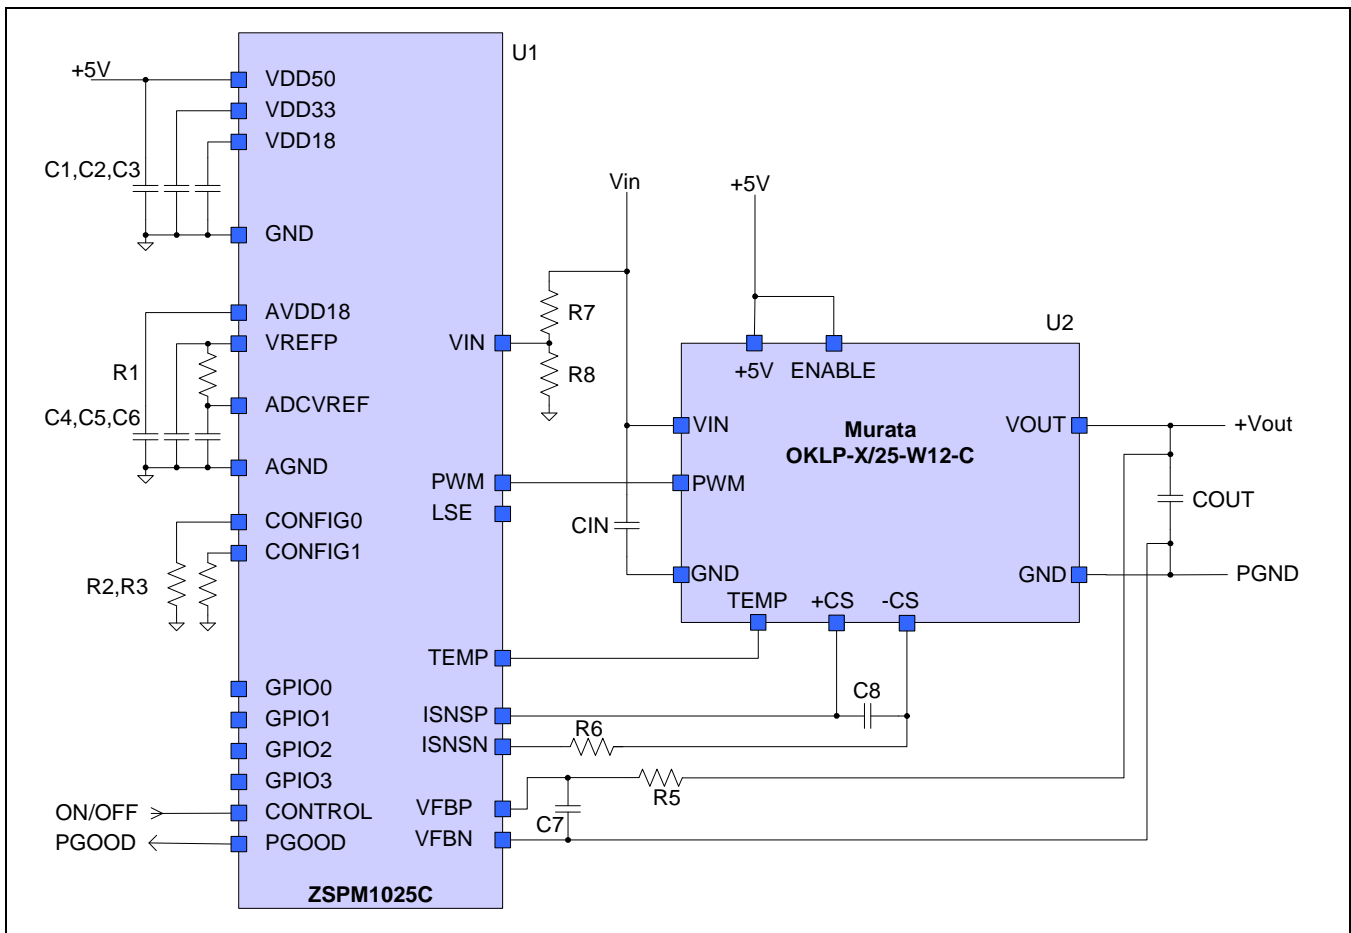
U1

+5V

VDD50
VDD33
VDD18

C1,C2,C3

GND

AVDD18
VREFP
R1
ADCVREF
C4,C5,C6
AGND

CONFIG0
CONFIG1
R2,R3

GPIO0
GPIO1
GPIO2
GPIO3
ON/OFF
CONTROL
PGOOD
PGOOD

ZSPM1025C

VIN
PWM
LSE
TEMP
ISNSP
ISNSN
VFBP
VFBN

Vin
R7
R8
CIN

+5V

U2

+5V
ENABLE
VIN
PWM
GND
Murata
OKLP-X/25-W12-C
VOUT
GND
TEMP
+CS
-CS

+Vout
COUT
PGND

C8
R6
R5
C7